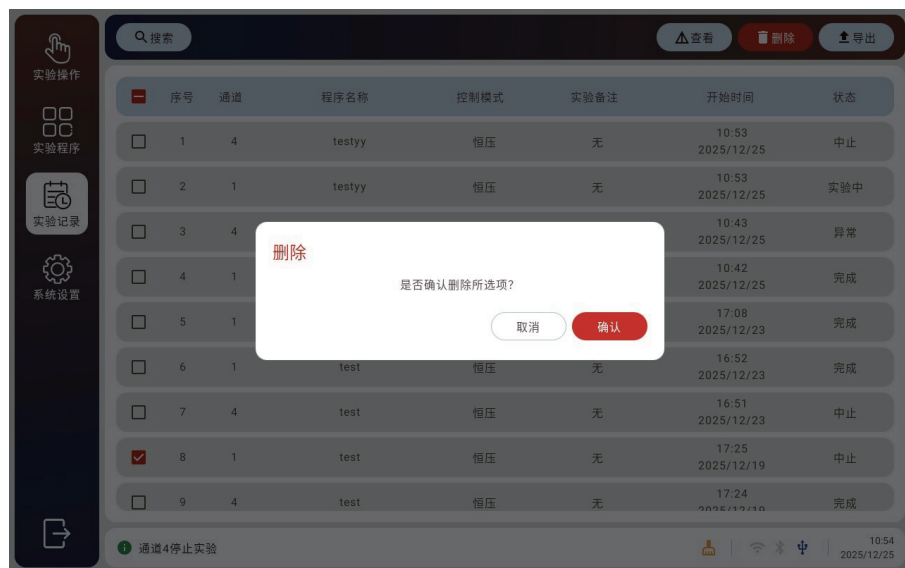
实验操作

实验程序

实验记录

系统设置

搜索

查看 删除 导出

| | 序号 | 通道 | 程序名称 | 控制模式 | 实验备注 | 开始时间 | 状态 |
|---|---|---|---|---|---|---|---|
| | 1 | 4 | testyy | 恒压 | 无 | 10:53 2025/12/25 | 中止 |
| | 2 | 1 | testyy | 恒压 | 无 | 10:53 2025/12/25 | 实验中 |
| | 3 | 4 | | | | 10:43 2025/12/25 | 异常 |
| | 4 | 1 | | | | 10:42 2025/12/25 | 完成 |
| | 5 | 1 | | | | 17:08 2025/12/23 | 完成 |
| | 6 | 1 | test | 恒压 | 无 | 16:52 2025/12/23 | 完成 |
| | 7 | 4 | test | 恒压 | 无 | 16:51 2025/12/23 | 中止 |
| | 8 | 1 | test | 恒压 | 无 | 17:25 2025/12/19 | 中止 |
| | 9 | 4 | test | 恒压 | 无 | 17:24 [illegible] | 完成 |

删除

是否确认删除所选项?

取消 确认

通道4停止实验

10:54
2025/12/25